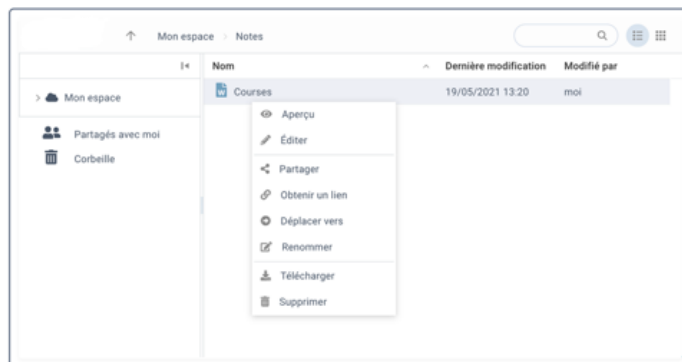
Mon espace › Notes

Mon espace

Partagés avec moi

Corbeille

| Nom | Dernière modification | Modifié par |
|---|---|---|
| Courses | 19/05/2021 13:20 | moi |

Aperçu
Éditer
Partager
Obtenir un lien
Déplacer vers
Renommer
Télécharger
Supprimer